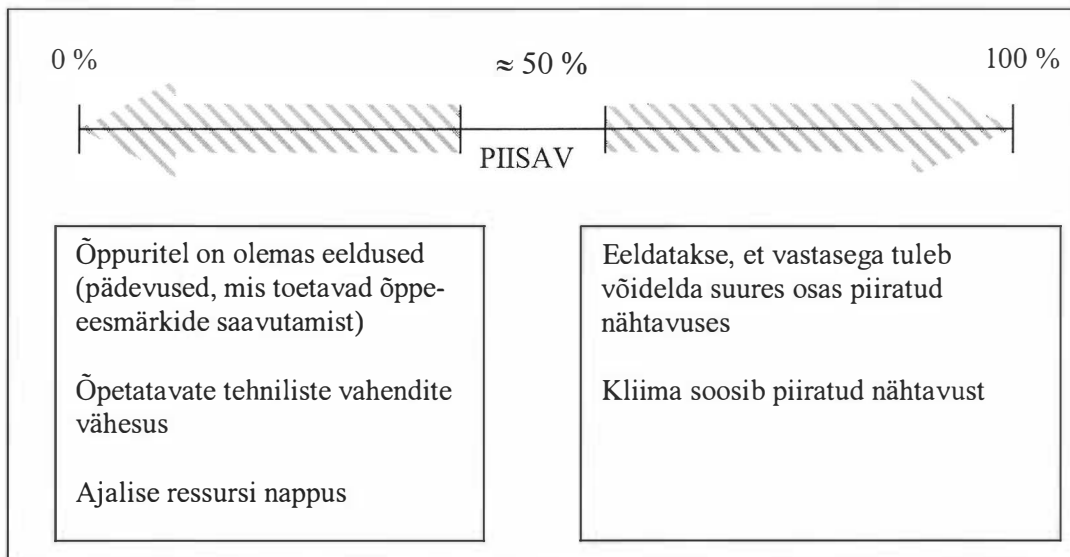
0 %

≈ 50 %

100 %

PIISAV

Õppuritel on olemas eeldused (pädevused, mis toetavad õppeeesmärkide saavutamist)

Õpetatavate tehniliste vahendite vähesus

Ajalise ressursi nappus

Eeldatakse, et vastasega tuleb võidelda suures osas piiratud nähtavuses

Kliima soosib piiratud nähtavust